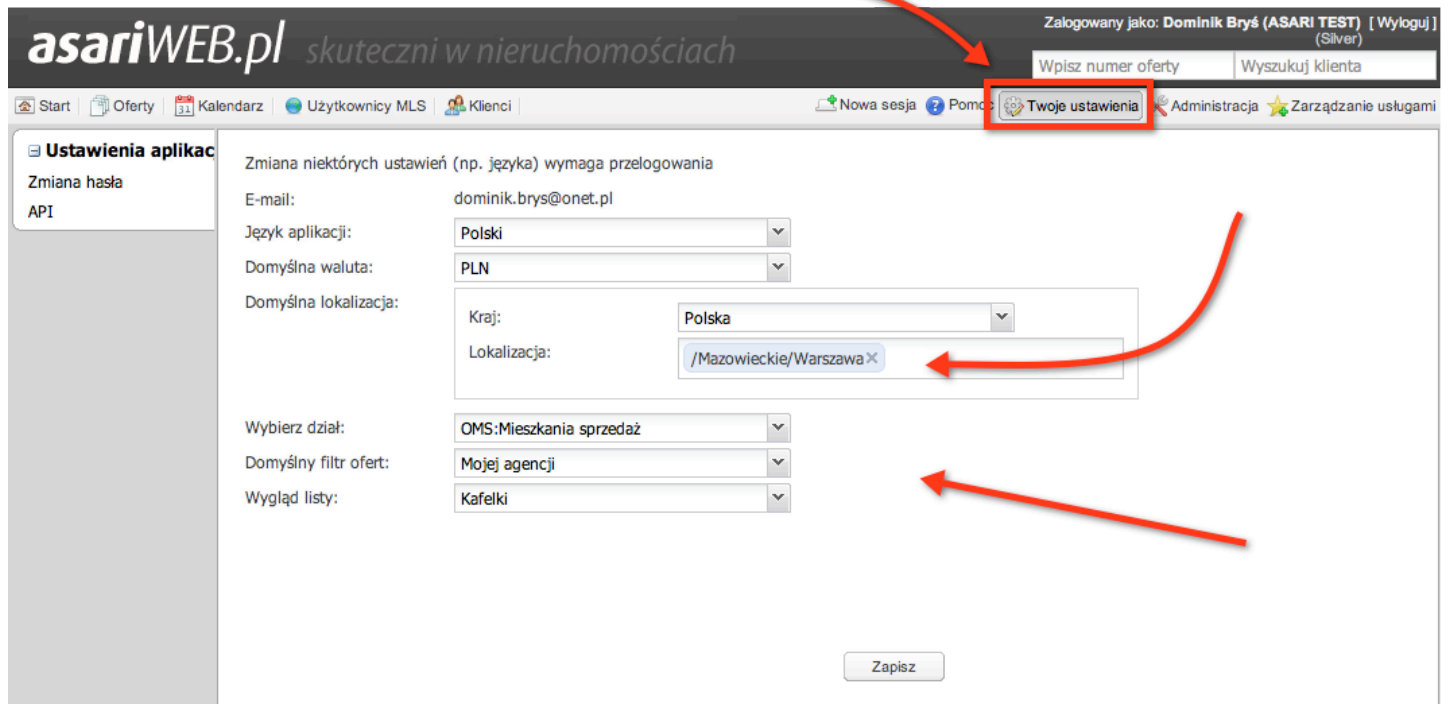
asariWEB.pl skuteczni w nieruchomościach

Zalogowany jako: Dominik Bryś (ASARI TEST) [ Wyloguj ] (Silver)

Wpisz numer oferty | Wyszukuj klienta

Start | Oferty | 31 Kalendarz | Użytkownicy MLS | Klienci

Nowa sesja | Pomoc | Twoje ustawienia | Administracja | Zarządzanie usługami

⊟ Ustawienia aplikac
Zmiana hasła
API

Zmiana niektórych ustawień (np. języka) wymaga przelogowania

E-mail: dominik.brys@onet.pl

Język aplikacji: Polski

Domyślna waluta: PLN

Domyślna lokalizacja:
Kraj: Polska
Lokalizacja: /Mazowieckie/Warszawa ×

Wybierz dział: OMS:Mieszkania sprzedaż

Domyślny filtr ofert: Mojej agencji

Wygląd listy: Kafelki

Zapisz